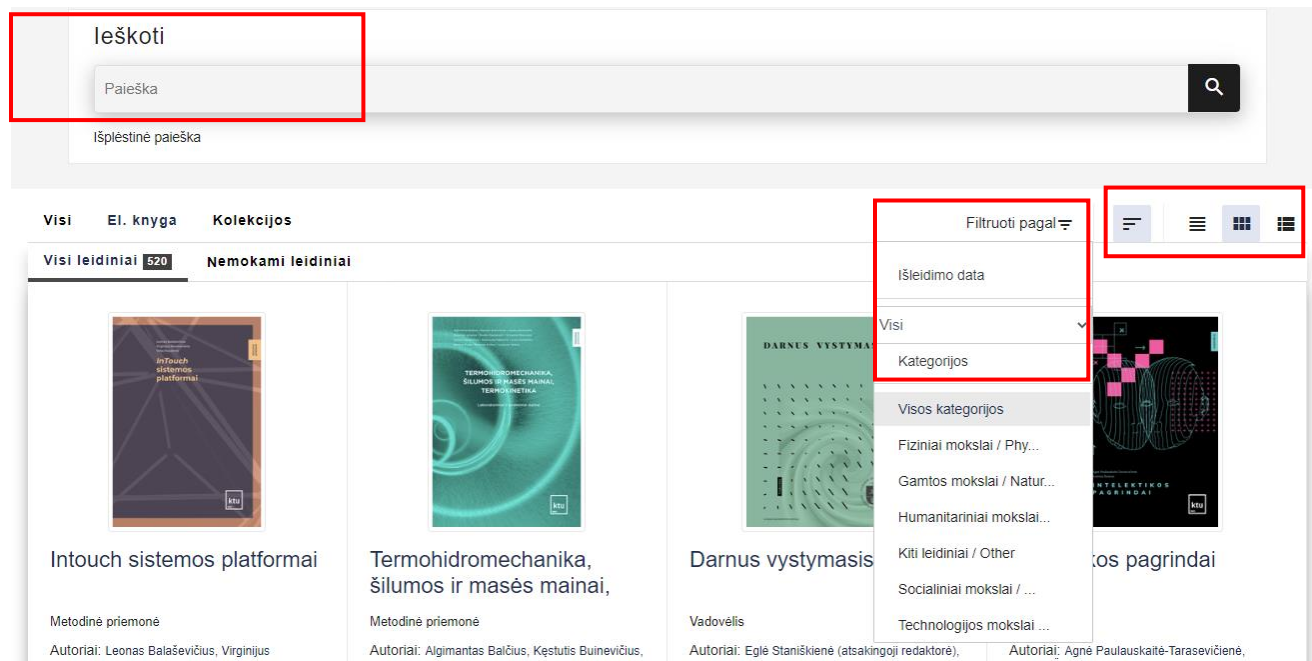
Ieškoti

Paieška

Išplėstinė paieška

Visi El. knyga Kolekcijos

Filtruoti pagal

Visi leidiniai 520 Nemokami leidiniai

Išleidimo data

Visi

Kategorijos

Visos kategorijos
Fiziniai mokslai / Phy...
Gamtos mokslai / Natur...
Humanitariniai mokslai...
Kiti leidiniai / Other
Socialiniai mokslai / ...
Technologijos mokslai ...

inTouch sistemos platformai

ktu

TERMOHIDROMECHANIKA, ŠILUMOS IR MASĖS MAINAI, TERMOKINETIKA

ktu

DARNUS VYSTYMAS

INTELEKTIKOS PAGRINDAI

ktu

Intouch sistemos platformai

Metodinė priemonė

Autoriai: Leonas Balaševičius, Virginijus

Termohidromechanika, šilumos ir masės mainai,

Metodinė priemonė

Autoriai: Algimantas Balčius, Kęstutis Buinevičius,

Darnus vystymasis

Vadovėlis

Autoriai: Eglė Staniškienė (atsakingoji redaktorė),

kos pagrindai

Autoriai: Agnė Paulauskaitė-Tarasevičienė,